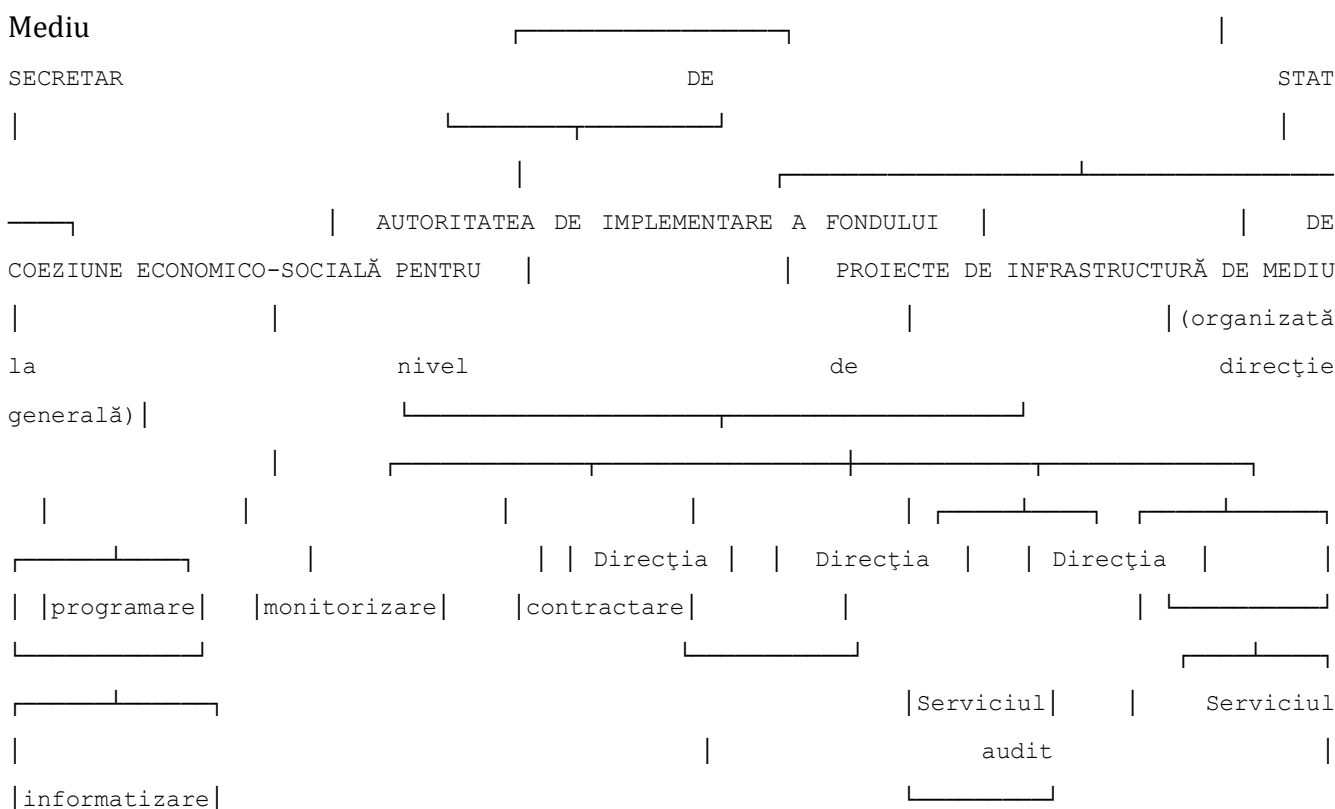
Mediu

SECRETAR DE STAT

AUTORITATEA DE IMPLEMENTARE A FONDULUI DE COEZIUNE ECONOMICO-SOCIALĂ PENTRU PROIECTE DE INFRASTRUCTURĂ DE MEDIU (organizată la nivel de direcţie generală)

Direcţia programare

Direcţia monitorizare

Direcţia contractare

Serviciul audit

Serviciul informatizare